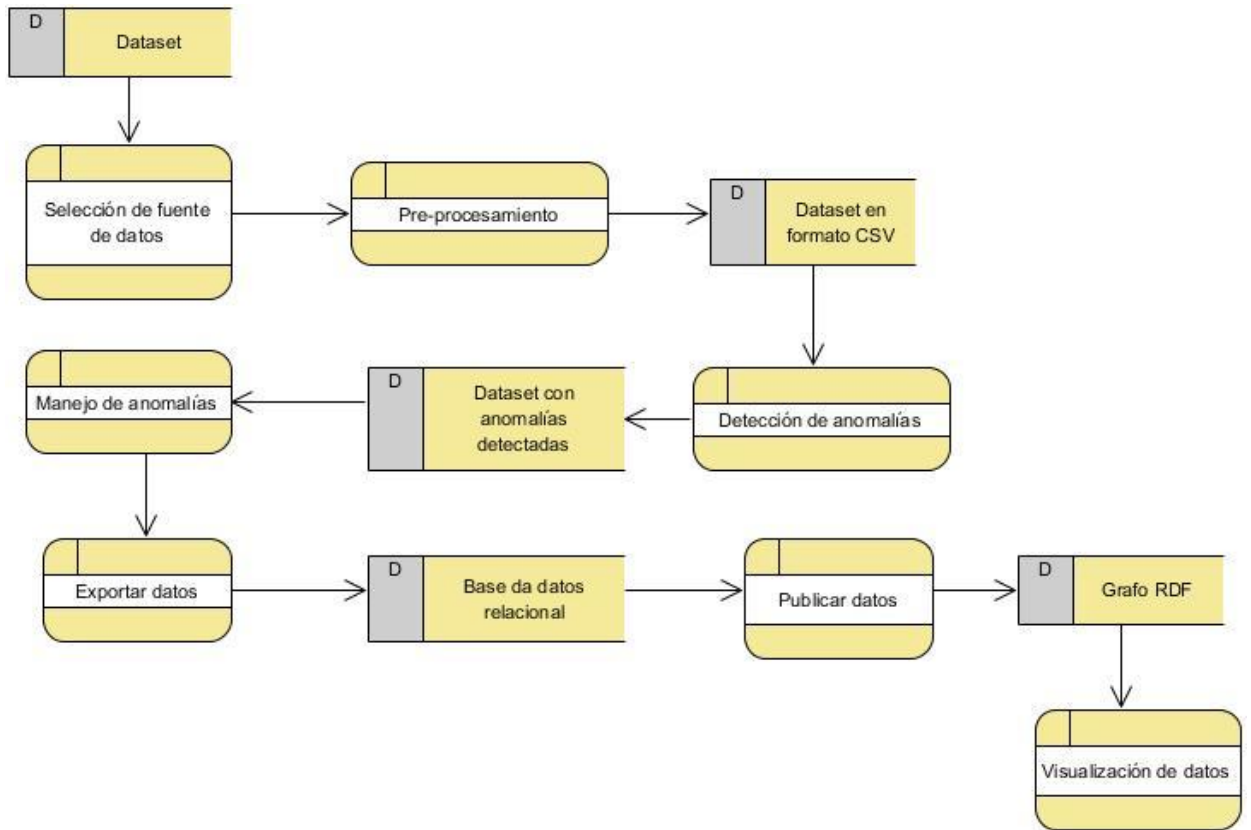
D
Dataset

Selección de fuente de datos

Pre-procesamiento

D
Dataset en formato CSV

Detección de anomalías

D
Dataset con anomalías detectadas

Manejo de anomalías

Exportar datos

D
Base da datos relacional

Publicar datos

D
Grafo RDF

Visualización de datos